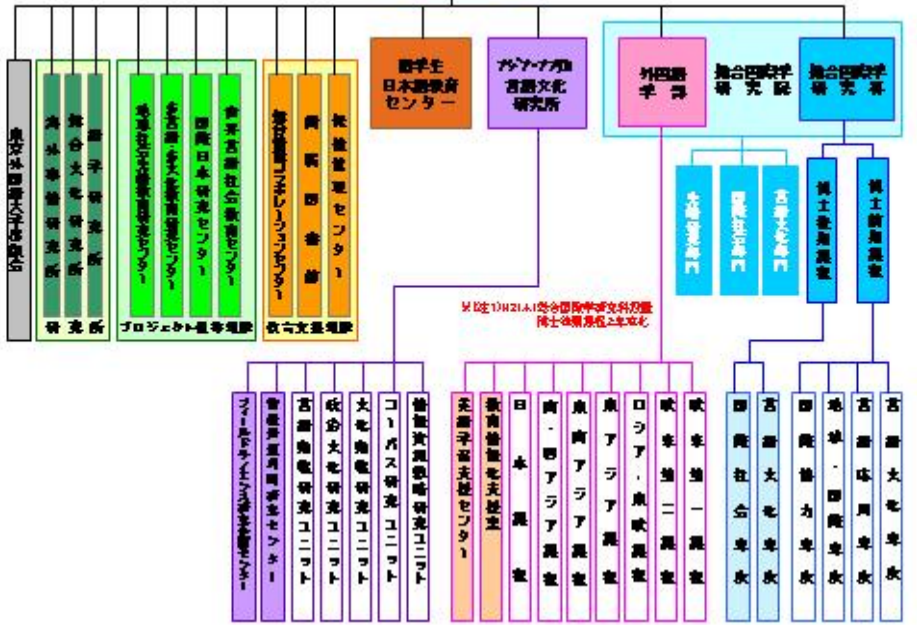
東京外国語大学後援会

海外事情研究所

総合文化研究所

語学研究所

研究所

多言語・多文化教育研究センター

多言語・多文化教育研究センター

国際日本研究センター

世界言語社会教育センター

プロジェクト推進組織

留学生日本語教育センター

教育支援組織

総合情報コラボレーションセンター

附属図書館

保健管理センター

留学生日本語教育センター

アジア・アフリカ言語文化研究所

外国語学部

総合国際学研究院

総合国際学研究科

先端研究部門

国際社会部門

言語文化部門

博士後期課程

博士前期課程

平成21年4月総合国際学研究科設置
博士後期課程は平成

フィールドサイエンス研究企画センター

情報資源利用研究センター

言語動態研究ユニット

社会文化研究ユニット

文化動態研究ユニット

コーパス研究ユニット

情報資源戦略研究ユニット

英語学習支援センター

教育情報化支援室

日本課程

南・西アジア課程

東南アジア課程

東アジア課程

ロシア・東欧課程

欧米第二課程

欧米第一課程

国際社会専攻

言語文化専攻

国際協力専攻

地域・国際専攻

言語応用専攻

言語文化専攻